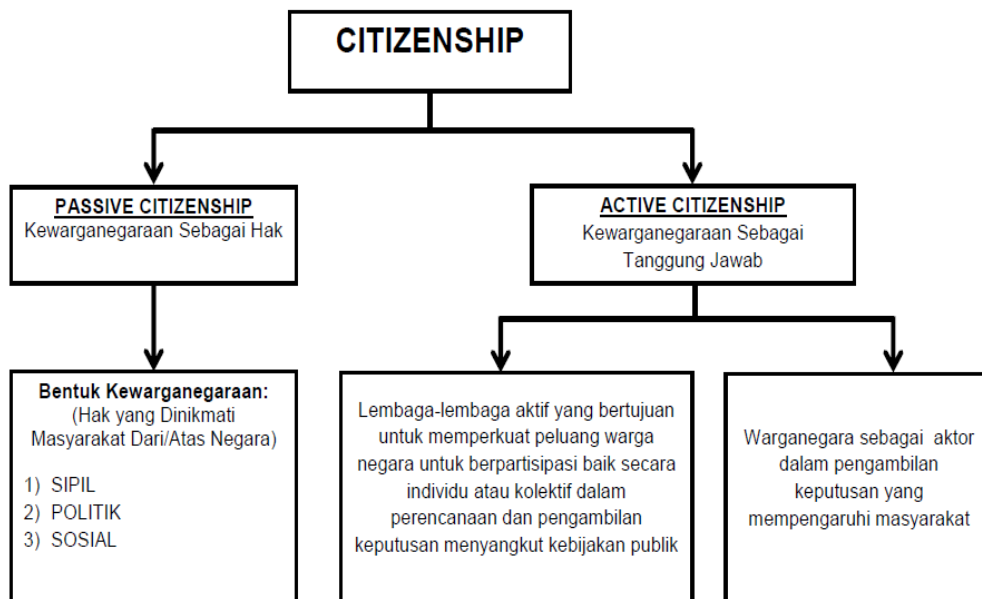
CITIZENSHIP

PASSIVE CITIZENSHIP
Kewarganegaraan Sebagai Hak

ACTIVE CITIZENSHIP
Kewarganegaraan Sebagai Tanggung Jawab

Bentuk Kewarganegaraan:
(Hak yang Dinikmati Masyarakat Dari/Atas Negara)

1) SIPIL
2) POLITIK
3) SOSIAL

Lembaga-lembaga aktif yang bertujuan untuk memperkuat peluang warga negara untuk berpartisipasi baik secara individu atau kolektif dalam perencanaan dan pengambilan keputusan menyangkut kebijakan publik

Warganegara sebagai aktor dalam pengambilan keputusan yang mempengaruhi masyarakat